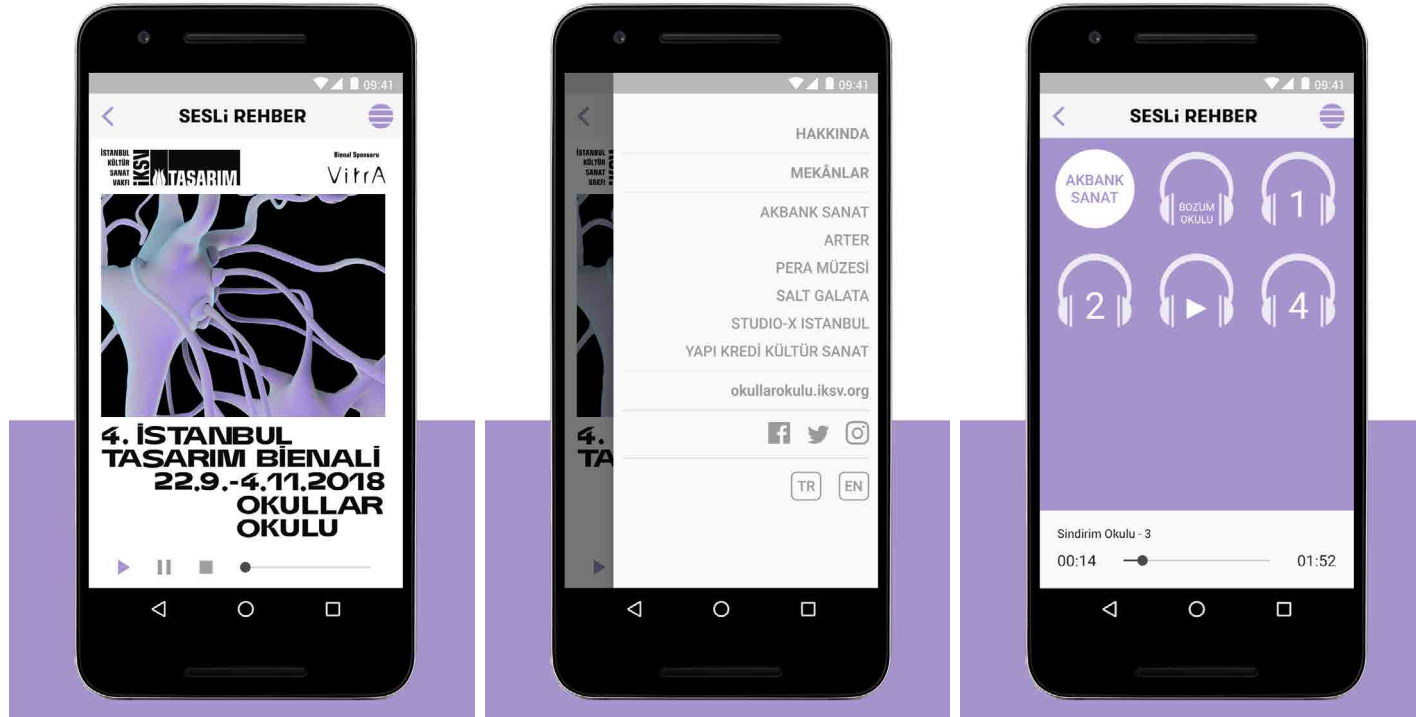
09:41

SESLi REHBER

İSTANBUL KÜLTÜR SANAT VAKFI İKSV TASARIM

Bienal Sponsoru VitrA

4. İSTANBUL TASARIM BİENALİ 22.9.-4.11.2018 OKULLAR OKULU

09:41

HAKKINDA

MEKÂNLAR

AKBANK SANAT
ARTER
PERA MÜZESİ
SALT GALATA
STUDIO-X ISTANBUL
YAPI KREDİ KÜLTÜR SANAT

okullarokulu.iksv.org

TR EN

09:41

SESLi REHBER

AKBANK SANAT

BOZUM OKULU

1

2

4

Sindirim Okulu - 3

00:14 01:52